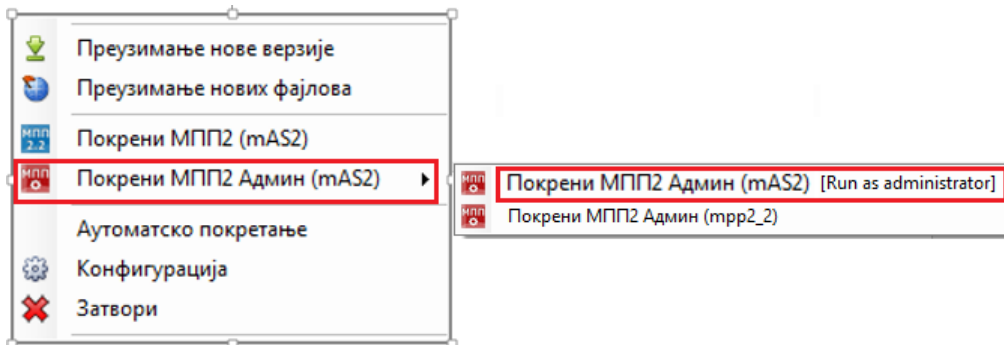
Преузимање нове верзије
Преузимање нових фајлова
МПП 2.2
Покрени МПП2 (mAS2)
МПП
Покрени МПП2 Админ (mAS2)
МПП
Покрени МПП2 Админ (mAS2) [Run as administrator]
МПП
Покрени МПП2 Админ (mpp2_2)
Аутоматско покретање
Конфигурација
Затвори